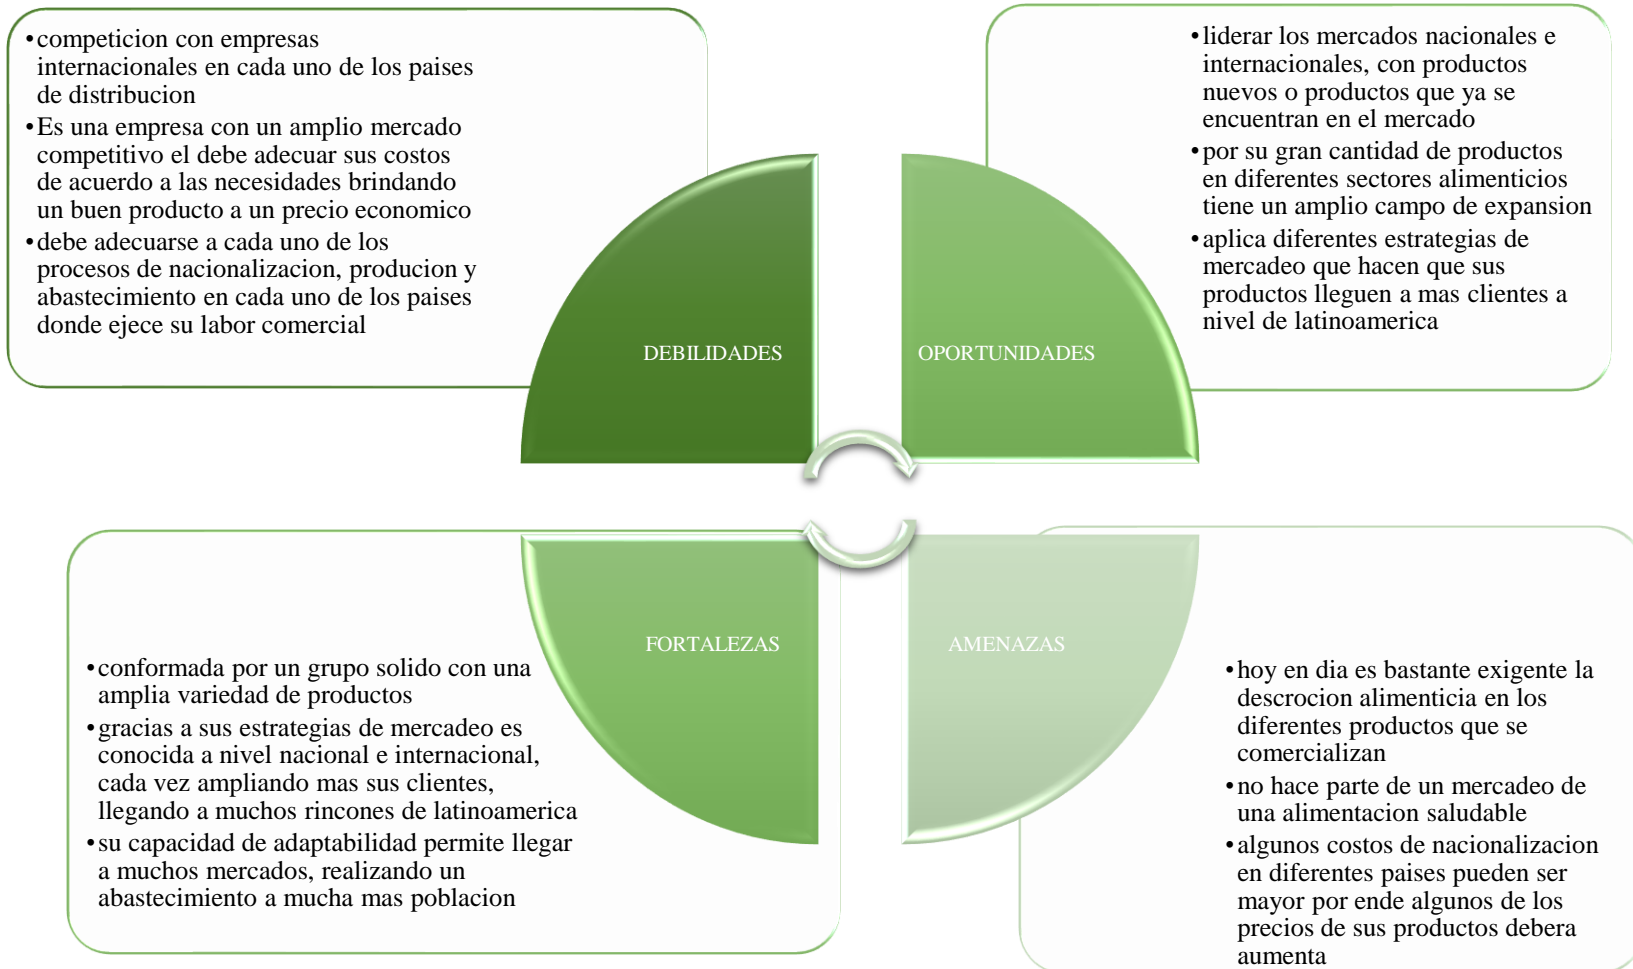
• competicion con empresas internacionales en cada uno de los paises de distribucion
• Es una empresa con un amplio mercado competitivo el debe adecuar sus costos de acuerdo a las necesidades brindando un buen producto a un precio economico
• debe adecuarse a cada uno de los procesos de nacionalizacion, producion y abastecimiento en cada uno de los paises donde ejece su labor comercial

DEBILIDADES

OPORTUNIDADES

• liderar los mercados nacionales e internacionales, con productos nuevos o productos que ya se encuentran en el mercado
• por su gran cantidad de productos en diferentes sectores alimenticios tiene un amplio campo de expansion
• aplica diferentes estrategias de mercadeo que hacen que sus productos lleguen a mas clientes a nivel de latinoamerica

FORTALEZAS

AMENAZAS

• conformada por un grupo solido con una amplia variedad de productos
• gracias a sus estrategias de mercadeo es conocida a nivel nacional e internacional, cada vez ampliando mas sus clientes, llegando a muchos rincones de latinoamerica
• su capacidad de adaptabilidad permite llegar a muchos mercados, realizando un abastecimiento a mucha mas poblacion

• hoy en dia es bastante exigente la descrocion alimenticia en los diferentes productos que se comercializan
• no hace parte de un mercadeo de una alimentacion saludable
• algunos costos de nacionalizacion en diferentes paises pueden ser mayor por ende algunos de los precios de sus productos debera aumenta